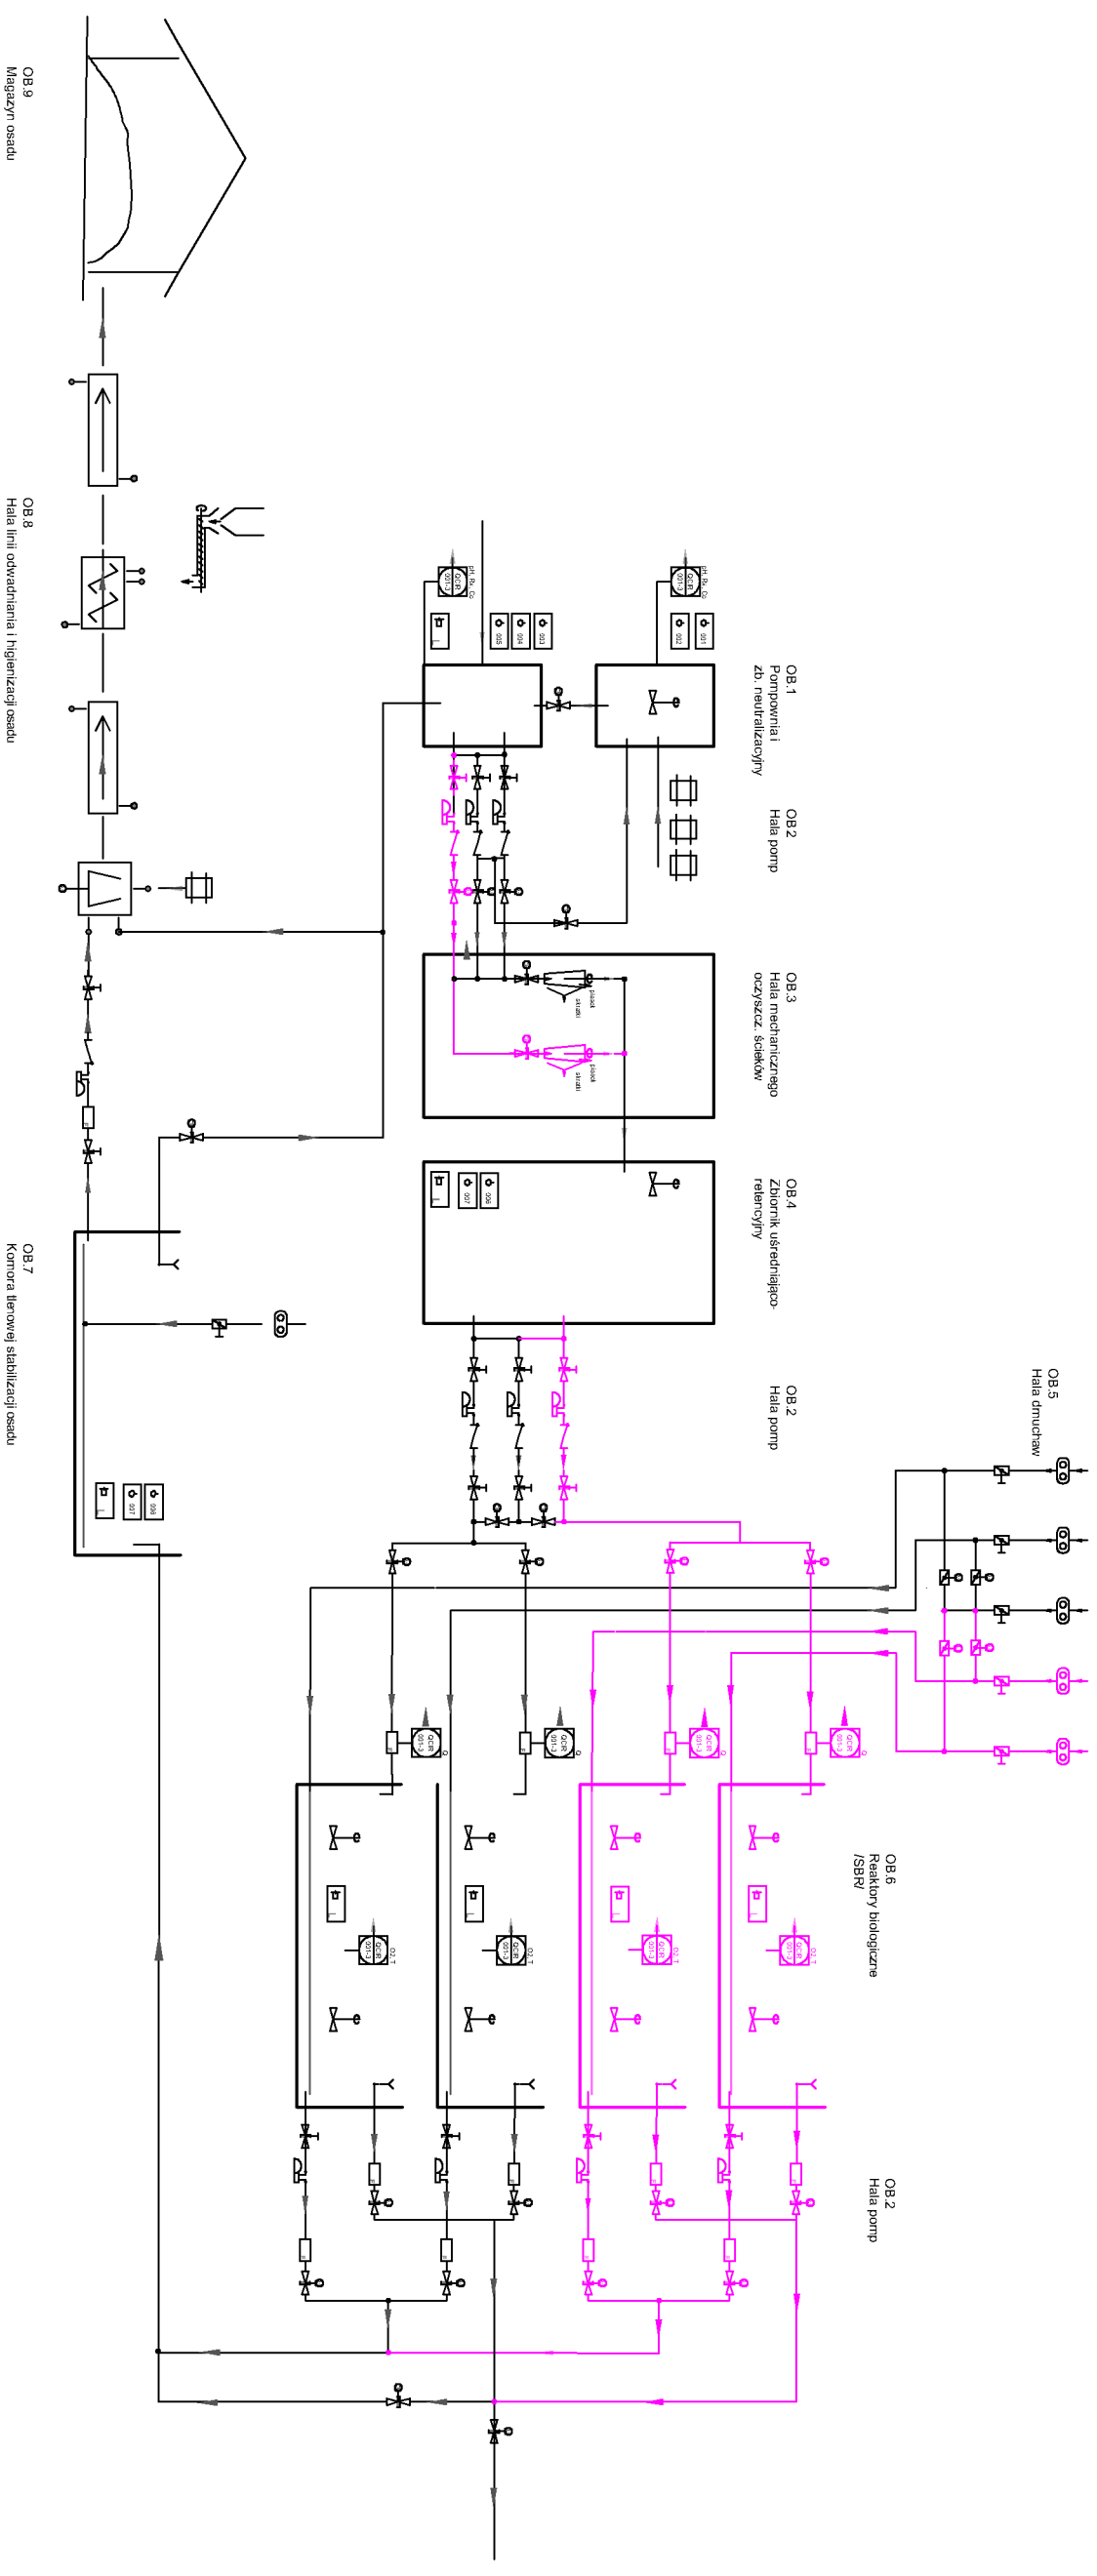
OB.9
Magazyn osadu

OB.8
Hala linii odwadniania i higienizacji osadu

OB.7
Komora tlenowej stabilizacji osadu

OB.1
Pompownia i
zb. neutralizacyjny

OB.2
Hala pomp

OB.3
Hala mechanicznego
oczyszcz. ścieków

OB.4
Zbiornik uśredniająco-
retencyjny

OB.2
Hala pomp

OB.5
Hala dmuchaw

OB.6
Reaktory biologiczne
/SBR/

OB.2
Hala pomp

pH, Rx, Cs
QCR
001-1

001
002

pH, Rx, Cs
QCR
002-1

003
004
005

piasek
skratki

piasek
skratki

006
007

006
007

Q
QCR
001-1

Q
QCR
001-1

Q
QCR
001-1

Q
QCR
001-1

O2, T
QCR
001-1

O2, T
QCR
001-1

O2, T
QCR
001-1

O2, T
QCR
001-1